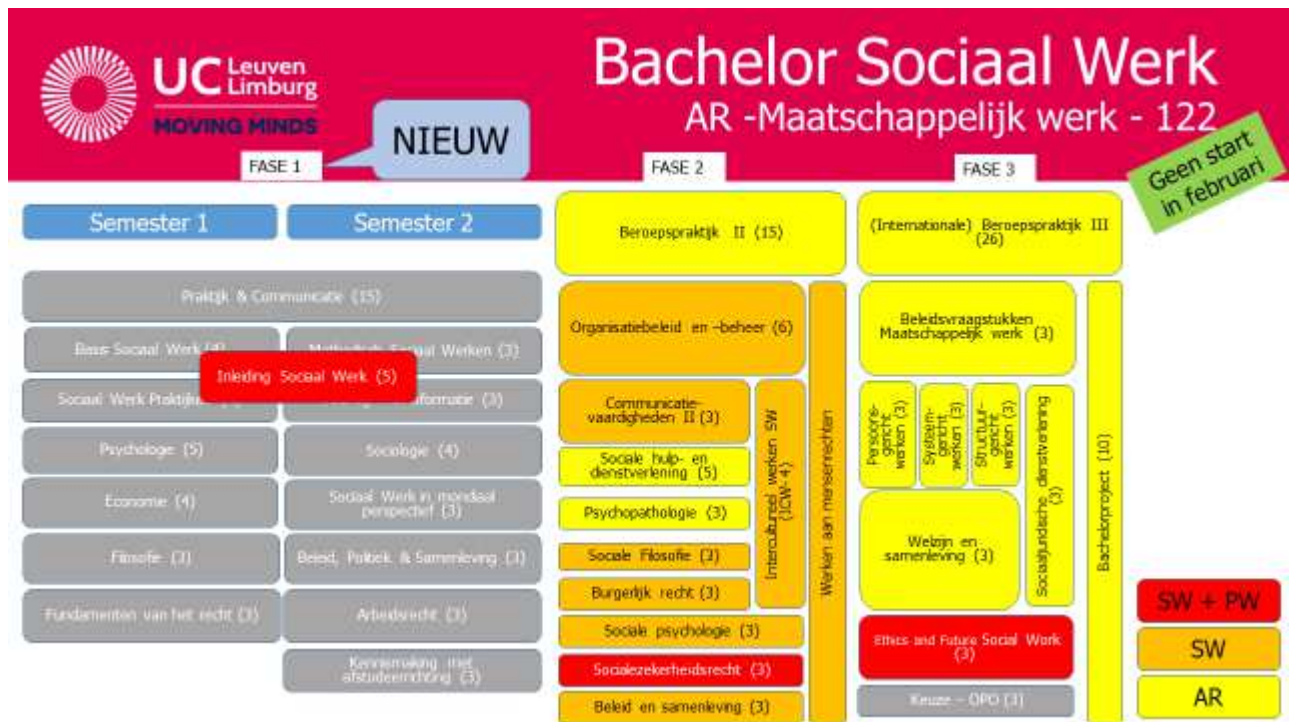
UC Leuven Limburg
MOVING MINDS

NIEUW

Bachelor Sociaal Werk
AR -Maatschappelijk werk - 122

Geen start in februari

FASE 1

FASE 2

FASE 3

Semester 1

Semester 2

Praktijk & Communicatie (15)

Basis Sociaal Werk (4)

Methodisch Sociaal Werken (3)

Inleiding Sociaal Werk (5)

Sociaal Werk Praktijk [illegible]

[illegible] informatie (3)

Psychologie (5)

Sociologie (4)

Economie (4)

Sociaal Werk in mondiaal perspectief (3)

Filosofie (3)

Beleid, Politiek & Samenleving (3)

Fundamenten van het recht (3)

Arbeidsrecht (3)

Kennismaking met afstudeerrichting (3)

Beroepspraktijk II (15)

Organisatiebeleid en –beheer (6)

Werken aan mensenrechten

Communicatievaardigheden II (3)

Intercultureel werken SW (ICW-4)

Sociale hulp- en dienstverlening (5)

Psychopathologie (3)

Sociale Filosofie (3)

Burgerlijk recht (3)

Sociale psychologie (3)

Socialezekerheidsrecht (3)

Beleid en samenleving (3)

(Internationale) Beroepspraktijk III (26)

Beleidsvraagstukken Maatschappelijk werk (3)

Bachelorproject (10)

Persoonsgericht werken (3)

Systeemgericht werken (3)

Structuurgericht werken (3)

Sociaaljuridische dienstverlening (3)

Welzijn en samenleving (3)

Ethics and Future Social Work (3)

Keuze – OPO (3)

SW + PW

SW

AR